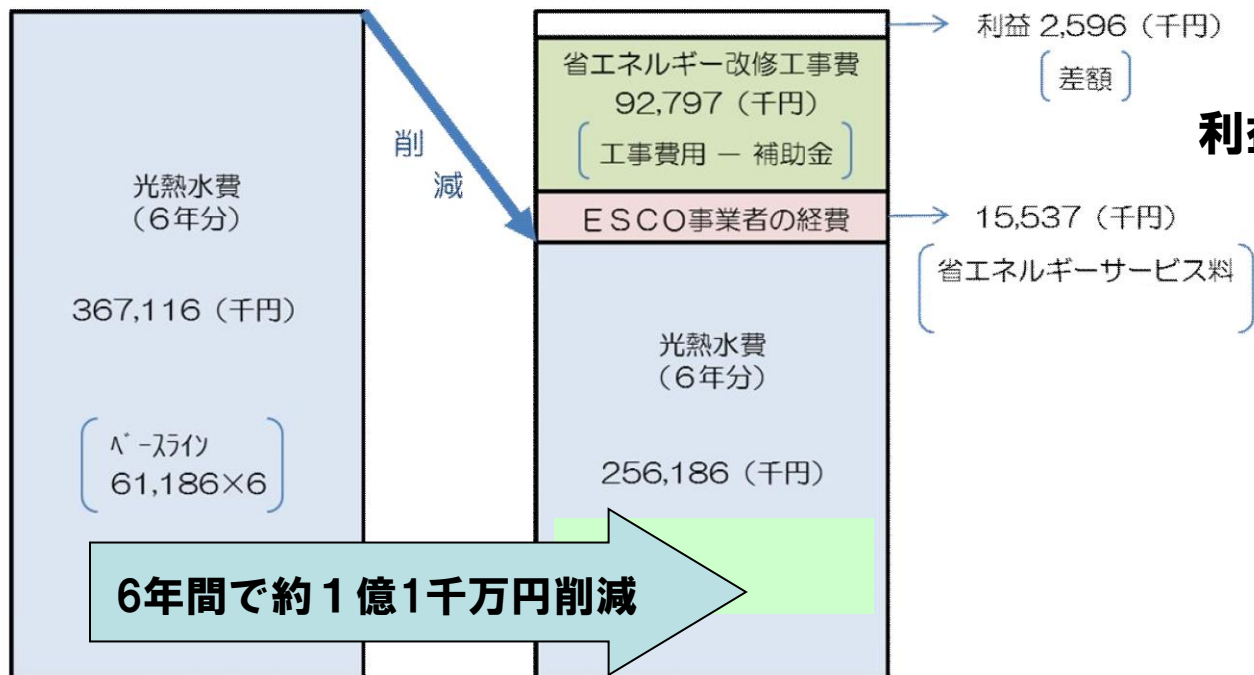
光熱水費
（6年分）

367,116（千円）

ベースライン
61,186×6

削
減

利益 2,596（千円）
差額

省エネルギー改修工事費
92,797（千円）
工事費用 ー 補助金

利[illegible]

ＥＳＣＯ事業者の経費

15,537（千円）
省エネルギーサービス料

光熱水費
（6年分）

256,186（千円）

6年間で約１億1千万円削減